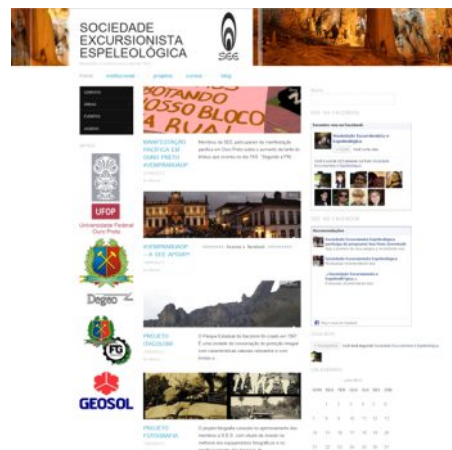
SOCIEDADE EXCURSIONISTA ESPELEOLÓGICA

SEE

Home | Institucional | projetos | cursos | blog

BOTANDO
NOSSO BLOCO
A RUA!

MANIFESTAÇÃO PACÍFICA EM OURO PRETO #VEMPRARUAOP

#VEMPRARUAOP – A SEE APOIA!!

PROJETO ITACOLOMI

PROJETO FOTOGRAFIA

UFOP
Universidade Federal de Ouro Preto

Degeo

GEOSOL

SEE no FACEBOOK

Sociedade Excursionista e Espeleológica

Recomendações

Sociedade Excursionista Espeleológica

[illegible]